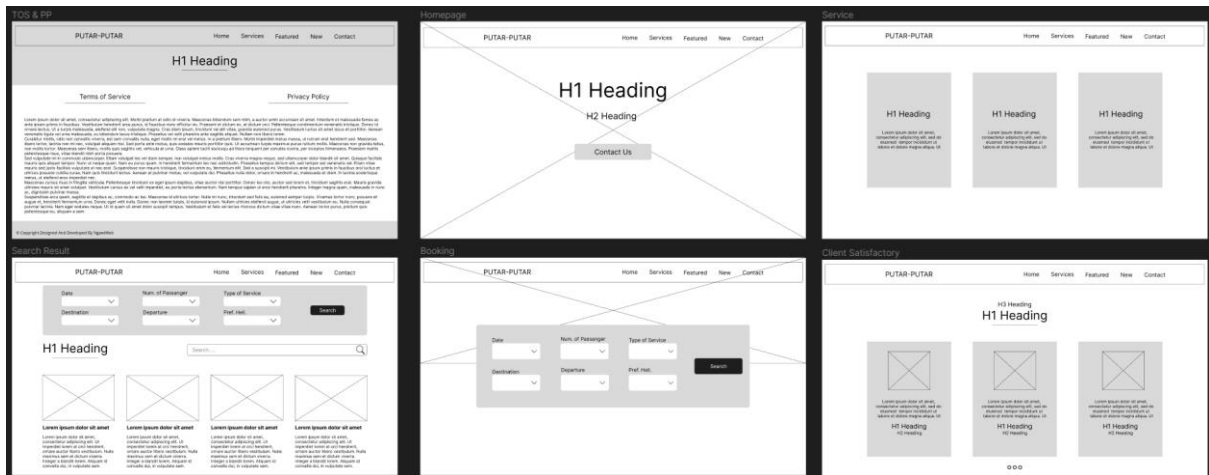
TOS & PP

PUTAR-PUTAR Home Services Featured New Contact

H1 Heading

Terms of Service

Privacy Policy

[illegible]

© Copyright Designed And Developed By SigmaWeb

Homepage

PUTAR-PUTAR Home Services Featured New Contact

H1 Heading

H2 Heading

Contact Us

Service

PUTAR-PUTAR Home Services Featured New Contact

H1 Heading

Lorem ipsum dolor sit amet, consectetur adipiscing elit, sed do eiusmod tempor incididunt ut labore et dolore magna aliqua. Ut

H1 Heading

Lorem ipsum dolor sit amet, consectetur adipiscing elit, sed do eiusmod tempor incididunt ut labore et dolore magna aliqua. Ut

H1 Heading

Lorem ipsum dolor sit amet, consectetur adipiscing elit, sed do eiusmod tempor incididunt ut labore et dolore magna aliqua. Ut

Search Result

PUTAR-PUTAR Home Services Featured New Contact

Date

Num. of Passanger

Type of Service

Search

Destination

Departure

Pref. Heli.

H1 Heading

Search....

Lorem ipsum dolor sit amet

Lorem ipsum dolor sit amet, consectetur adipiscing elit. Ut imperdiet lorem ut orci hendrerit, ornare auctor libero vestibulum. Nulla maximus sem at dictum viverra. Integer a blandit lorem. Aliquam id convallis dui, in vulputate sem.

Lorem ipsum dolor sit amet

Lorem ipsum dolor sit amet, consectetur adipiscing elit. Ut imperdiet lorem ut orci hendrerit, ornare auctor libero vestibulum. Nulla maximus sem at dictum viverra. Integer a blandit lorem. Aliquam id convallis dui, in vulputate sem.

Lorem ipsum dolor sit amet

Lorem ipsum dolor sit amet, consectetur adipiscing elit. Ut imperdiet lorem ut orci hendrerit, ornare auctor libero vestibulum. Nulla maximus sem at dictum viverra. Integer a blandit lorem. Aliquam id convallis dui, in vulputate sem.

Lorem ipsum dolor sit amet

Lorem ipsum dolor sit amet, consectetur adipiscing elit. Ut imperdiet lorem ut orci hendrerit, ornare auctor libero vestibulum. Nulla maximus sem at dictum viverra. Integer a blandit lorem. Aliquam id convallis dui, in vulputate sem.

Booking

PUTAR-PUTAR Home Services Featured New Contact

Date

Num. of Passanger

Type of Service

Search

Destination

Departure

Pref. Heli.

Client Satisfactory

PUTAR-PUTAR Home Services Featured New Contact

H3 Heading

H1 Heading

Lorem ipsum dolor sit amet, consectetur adipiscing elit, sed do eiusmod tempor incididunt ut labore et dolore magna aliqua. Ut

H1 Heading

H3 Heading

Lorem ipsum dolor sit amet, consectetur adipiscing elit, sed do eiusmod tempor incididunt ut labore et dolore magna aliqua. Ut

H1 Heading

H3 Heading

Lorem ipsum dolor sit amet, consectetur adipiscing elit, sed do eiusmod tempor incididunt ut labore et dolore magna aliqua. Ut

H1 Heading

H3 Heading